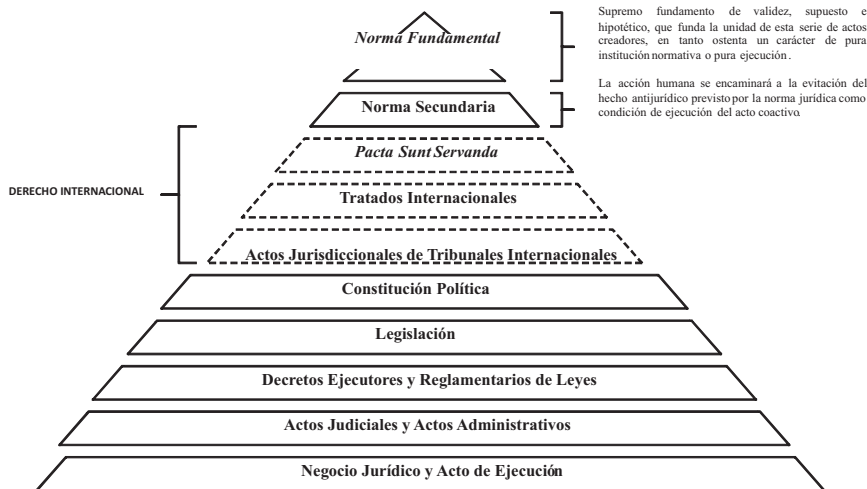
Norma Fundamental

Supremo fundamento de validez, supuesto e hipotético, que funda la unidad de esta serie de actos creadores, en tanto ostenta un carácter de pura institución normativa o pura ejecución.

Norma Secundaria

La acción humana se encaminará a la evitación del hecho antijurídico previsto por la norma jurídica como condición de ejecución del acto coactivo.

DERECHO INTERNACIONAL

Pacta Sunt Servanda

Tratados Internacionales

Actos Jurisdiccionales de Tribunales Internacionales

Constitución Política

Legislación

Decretos Ejecutores y Reglamentarios de Leyes

Actos Judiciales y Actos Administrativos

Negocio Jurídico y Acto de Ejecución